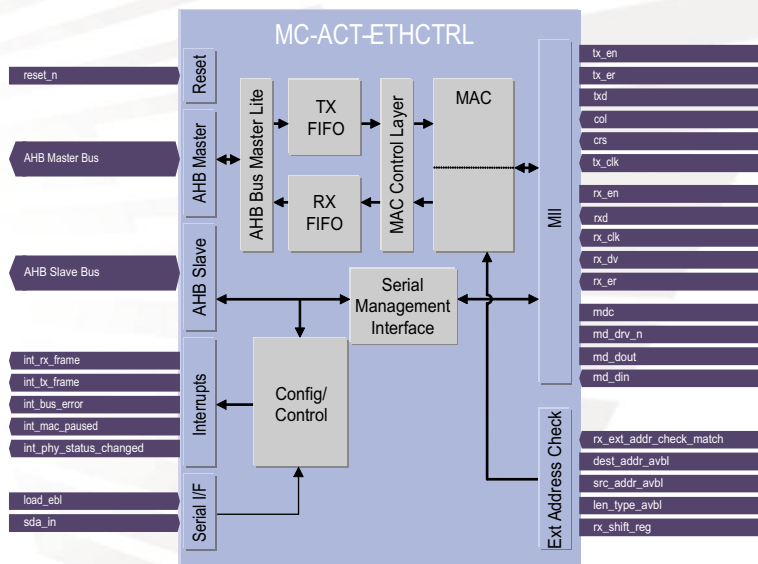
MC-ACT-ETHCTRL

reset_n

AHB Master Bus

AHB Slave Bus

int_rx_frame
int_tx_frame
int_bus_error
int_mac_paused
int_phy_status_changed

load_ebl
sda_in

Reset

AHB Master

AHB Slave

Interrupts

Serial I/F

AHB Bus Master Lite

TX FIFO

RX FIFO

MAC Control Layer

MAC

Serial Management Interface

Config/ Control

MII

Ext Address Check

tx_en
tx_er
txd
col
crs
tx_clk
rx_en
rxd
rx_clk
rx_dv
rx_er
mdc
md_drv_n
md_dout
md_din

rx_ext_addr_check_match
dest_addr_avbl
src_addr_avbl
len_type_avbl
rx_shift_reg